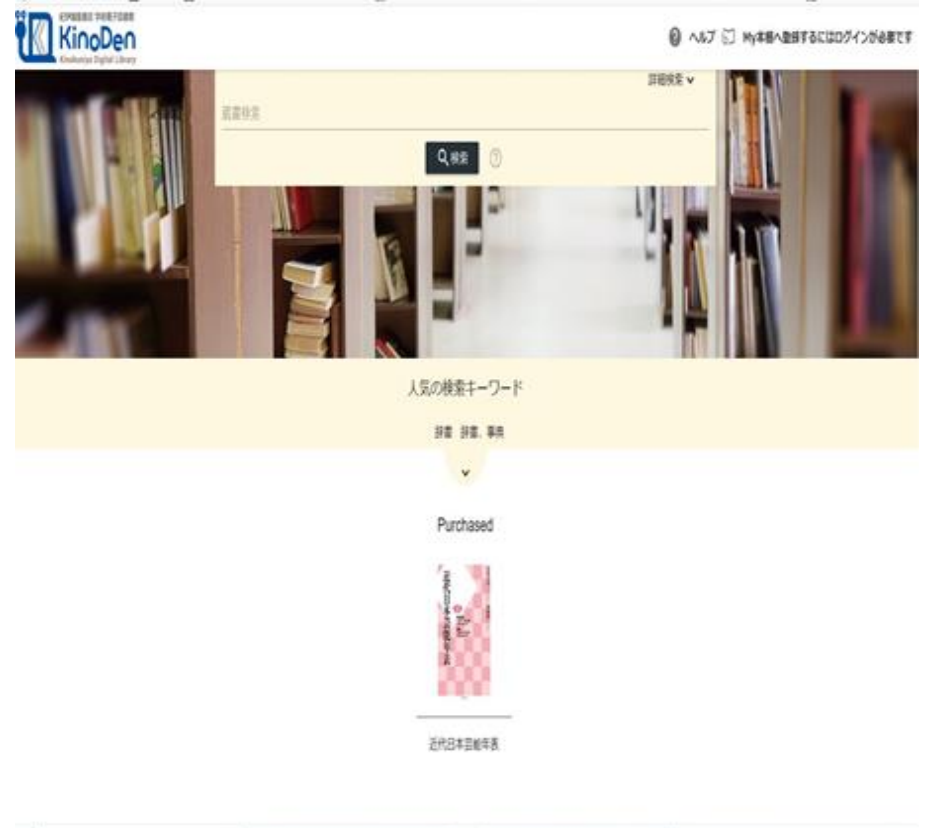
紀伊國屋書店 学術電子図書館
KinoDen
Kinokuniya Digital Library

ヘルプ My本棚へ登録するにはログインが必要です

詳細検索 ∨

蔵書検索

Q 検索 ?

人気の検索キーワード

辞書 辞書、事典

∨

Purchased

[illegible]

近代日本芸能年表